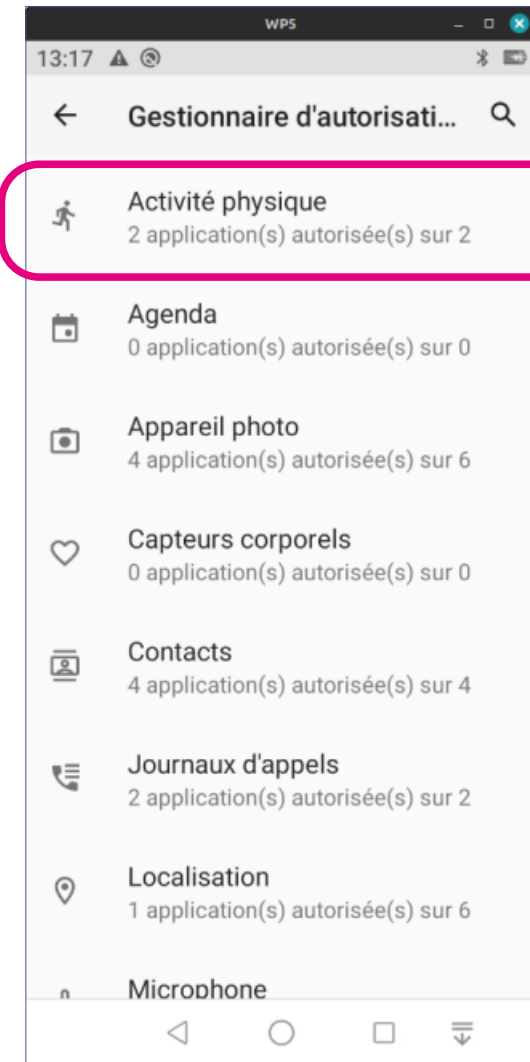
WPS

13:17

Gestionnaire d'autorisati...

Activité physique
2 application(s) autorisée(s) sur 2

Agenda
0 application(s) autorisée(s) sur 0

Appareil photo
4 application(s) autorisée(s) sur 6

Capteurs corporels
0 application(s) autorisée(s) sur 0

Contacts
4 application(s) autorisée(s) sur 4

Journaux d'appels
2 application(s) autorisée(s) sur 2

Localisation
1 application(s) autorisée(s) sur 6

Microphone